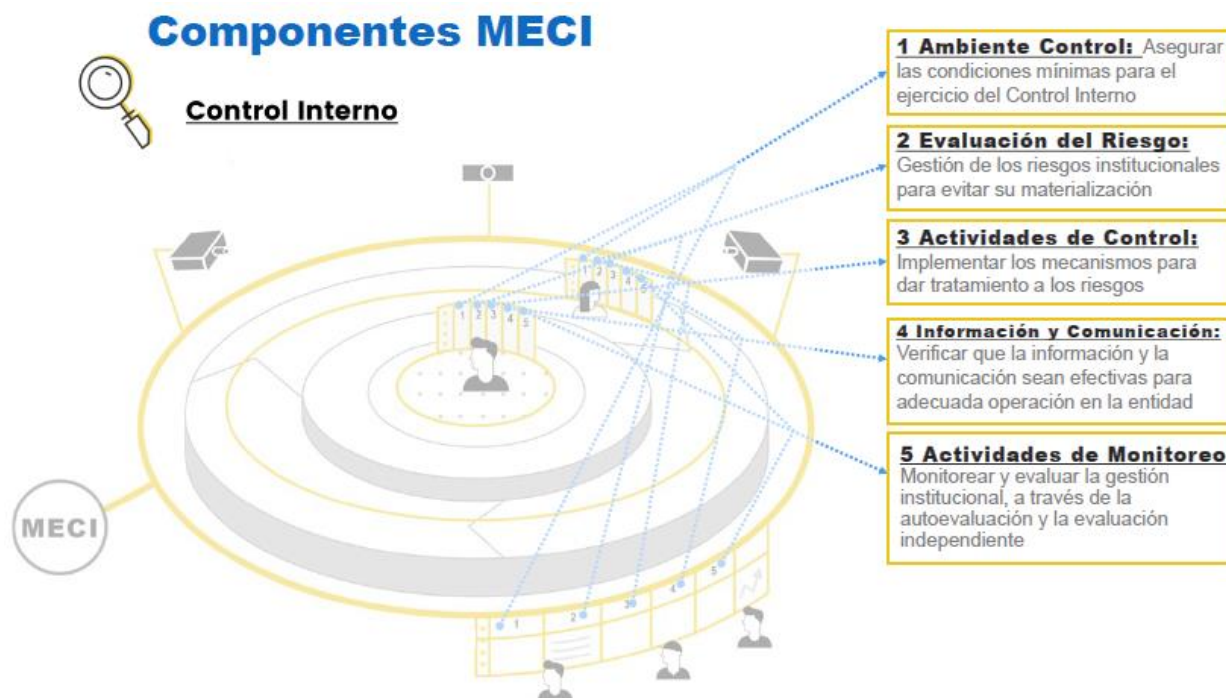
Componentes MECI

Control Interno

MECI

1 2 3 4 5

1 2 3 4 5

1 2 3 4 5

1 Ambiente Control: Asegurar las condiciones mínimas para el ejercicio del Control Interno

2 Evaluación del Riesgo: Gestión de los riesgos institucionales para evitar su materialización

3 Actividades de Control: Implementar los mecanismos para dar tratamiento a los riesgos

4 Información y Comunicación: Verificar que la información y la comunicación sean efectivas para adecuada operación en la entidad

5 Actividades de Monitoreo Monitorear y evaluar la gestión institucional, a través de la autoevaluación y la evaluación independiente